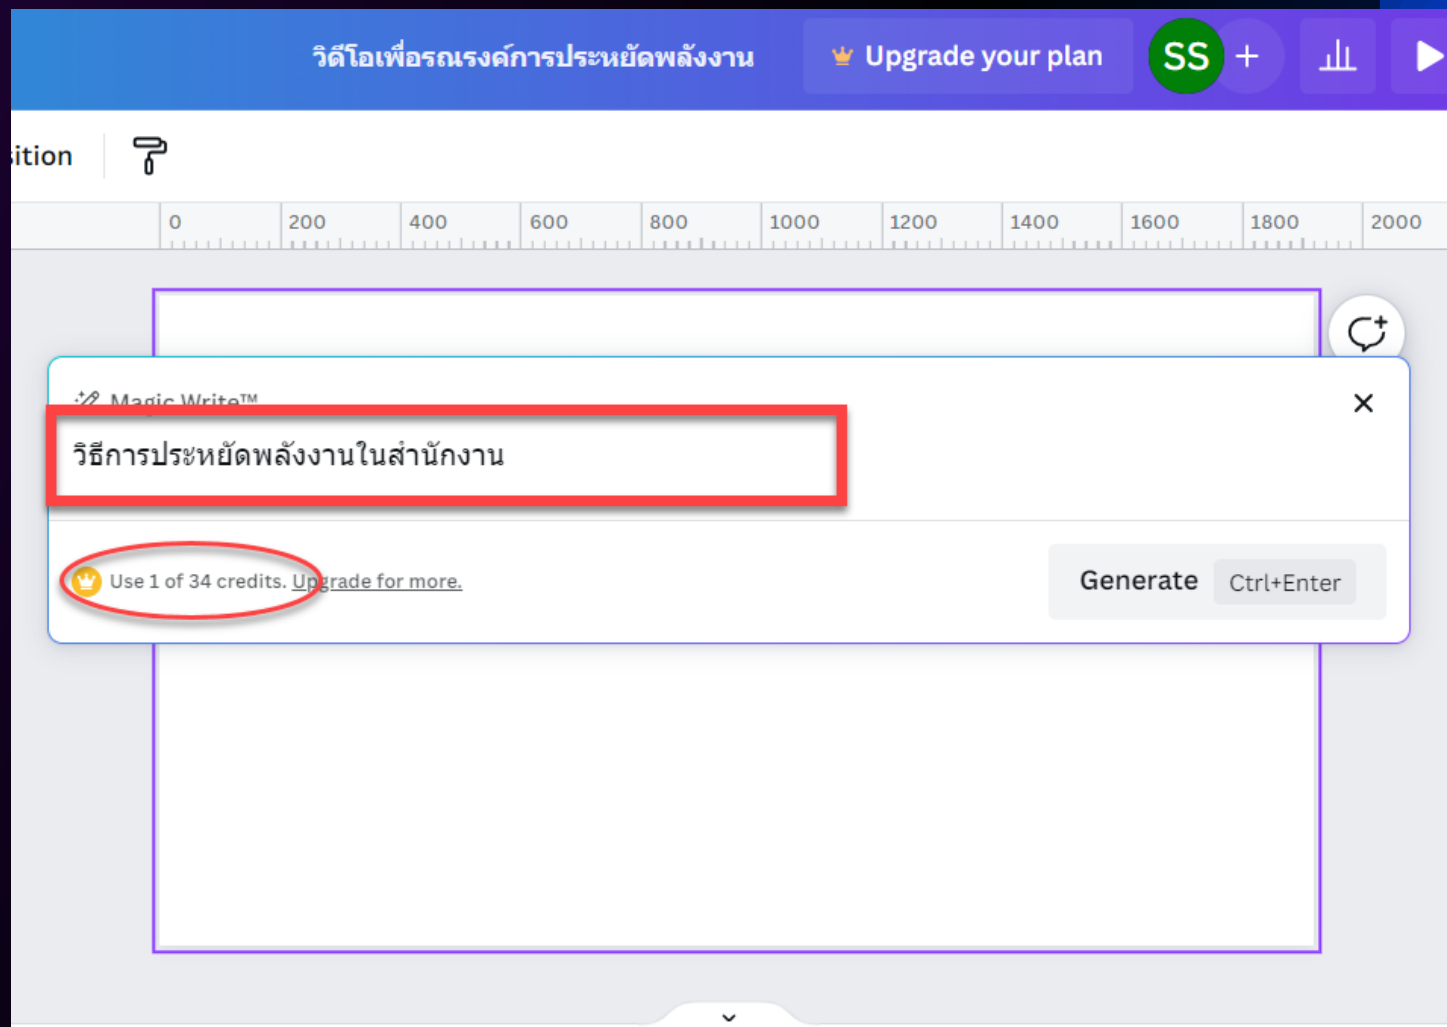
วิดีโอเพื่อรณรงค์การประหยัดพลังงาน

Upgrade your plan

SS

+

ition

0 200 400 600 800 1000 1200 1400 1600 1800 2000

Magic Write™

วิธีการประหยัดพลังงานในสำนักงาน

Use 1 of 34 credits. Upgrade for more.

Generate Ctrl+Enter